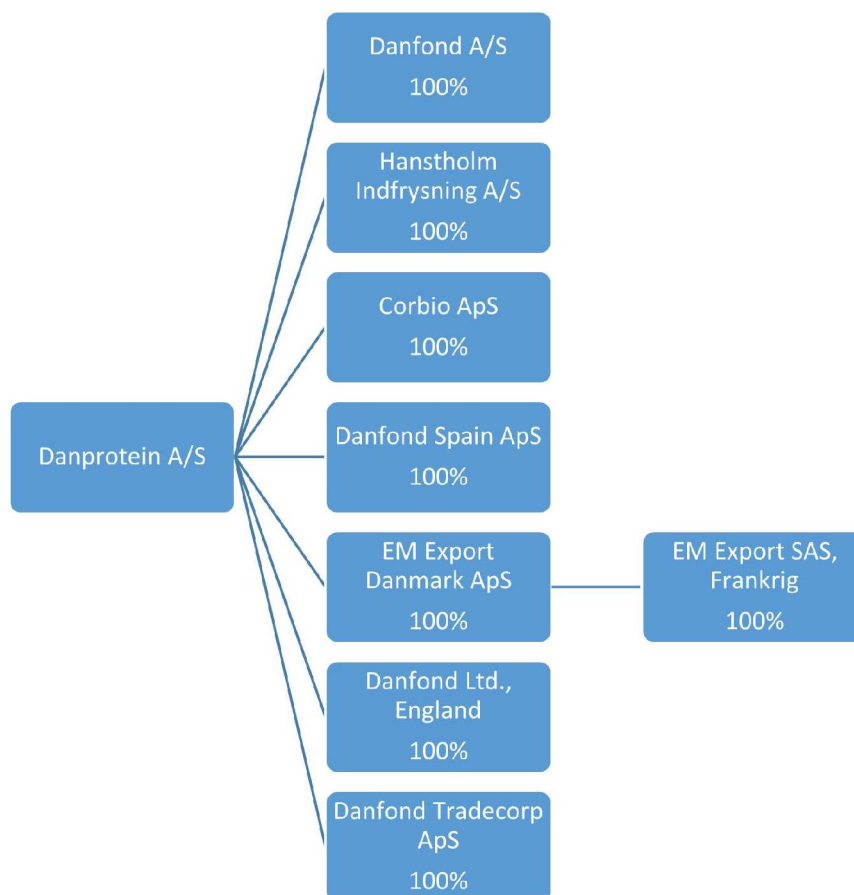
Danprotein A/S

Danfond A/S
100%

Hanstholm Indfrysning A/S
100%

Corbio ApS
100%

Danfond Spain ApS
100%

EM Export Danmark ApS
100%

EM Export SAS, Frankrig
100%

Danfond Ltd., England
100%

Danfond Tradecorp ApS
100%